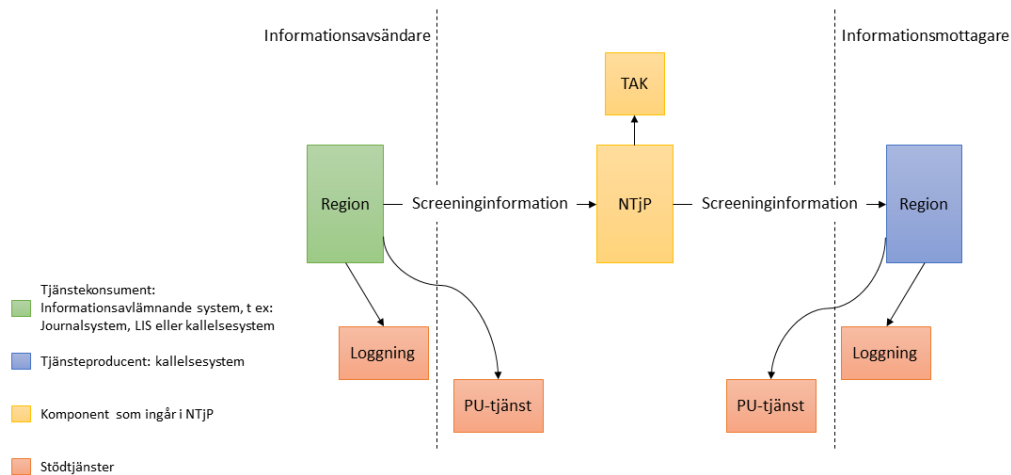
Informationsavsändare

Informationsmottagare

TAK

Region

Screeninginformation

NTjP

Screeninginformation

Region

Loggning

PU-tjänst

PU-tjänst

Loggning

Tjänstekonsument:
Informationsavlämnande system, t ex: Journalsystem, LIS eller kallelsesystem

Tjänsteproducent: kallelsesystem

Komponent som ingår i NTjP

Stödtjänster